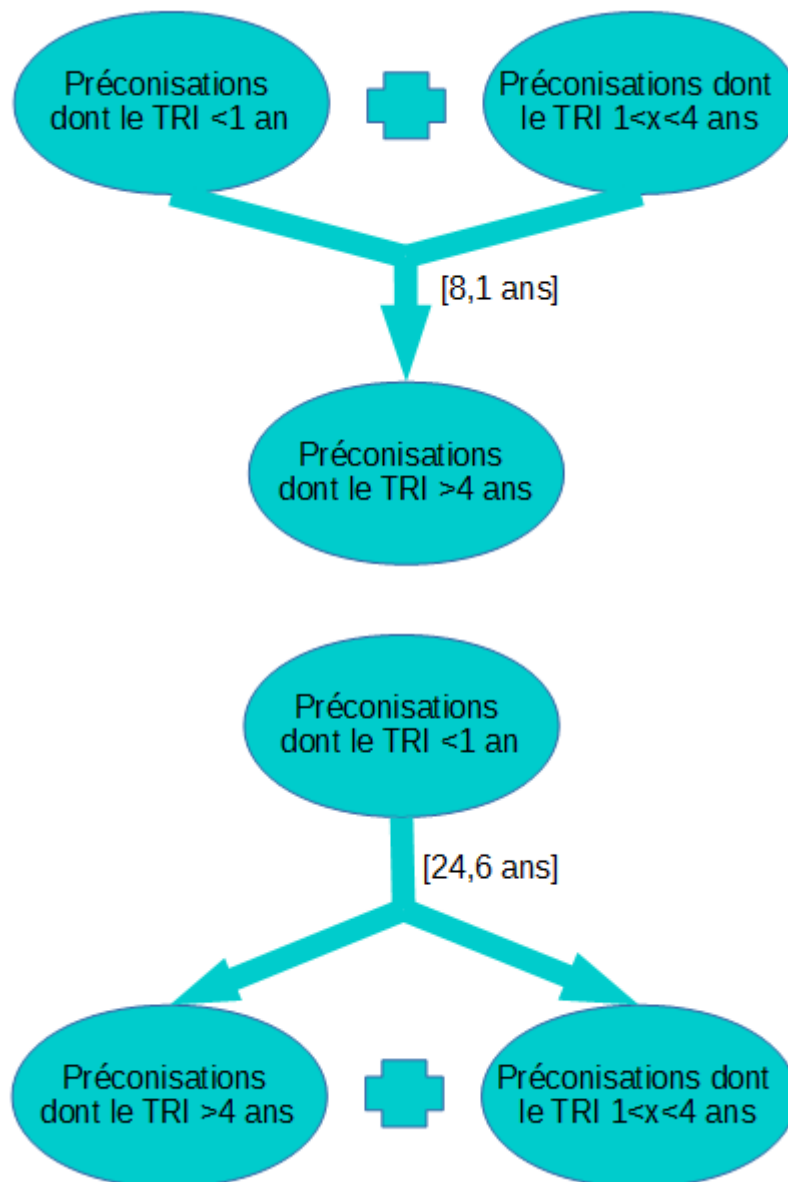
Préconisations dont le TRI <1 an

Préconisations dont le TRI 1<x<4 ans

[8,1 ans]

Préconisations dont le TRI >4 ans

Préconisations dont le TRI <1 an

[24,6 ans]

Préconisations dont le TRI >4 ans

Préconisations dont le TRI 1<x<4 ans